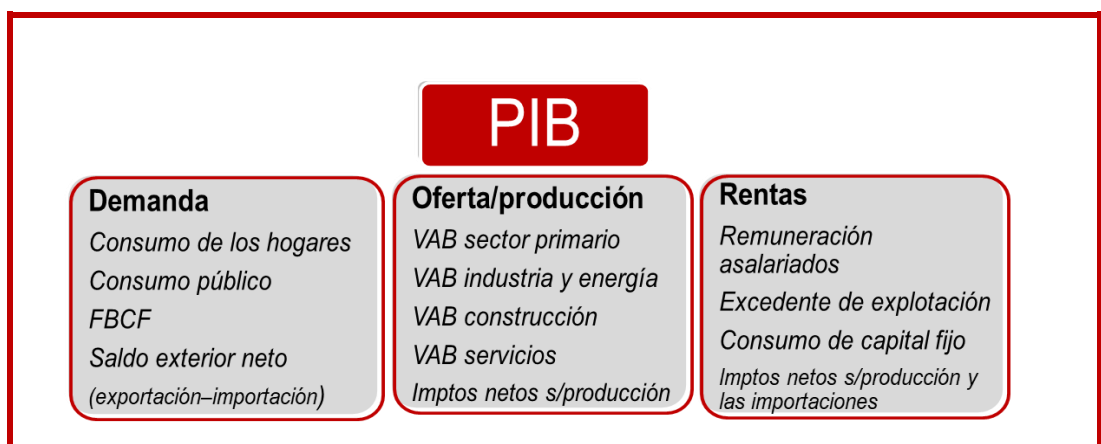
PIB

Demanda
Consumo de los hogares
Consumo público
FBCF
Saldo exterior neto
(exportación–importación)

Oferta/producción
VAB sector primario
VAB industria y energía
VAB construcción
VAB servicios
Imptos netos s/producción

Rentas
Remuneración asalariados
Excedente de explotación
Consumo de capital fijo
Imptos netos s/producción y las importaciones